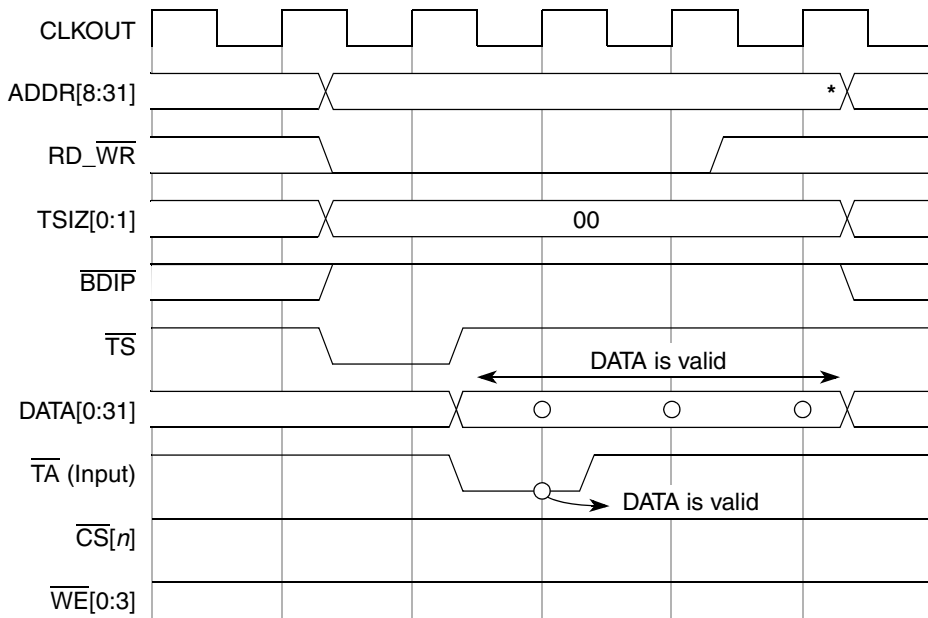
CLKOUT

ADDR[8:31]

*

RD_$\overline{WR}$

TSIZ[0:1]

00

$\overline{BDIP}$

$\overline{TS}$

DATA is valid

DATA[0:31]

$\overline{TA}$ (Input)

DATA is valid

$\overline{CS}[n]$

$\overline{WE}[0:3]$